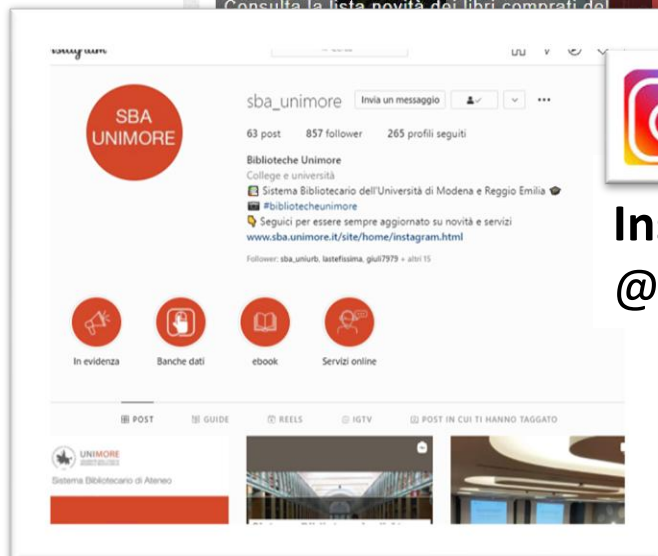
Consulta la lista novità dei libri comprati del

Instagram

SBA UNIMORE

sba_unimore Invia un messaggio

63 post 857 follower 265 profili seguiti

Biblioteche Unimore
College e università
Sistema Bibliotecario dell'Università di Modena e Reggio Emilia
#bibliotecheunimore
Seguici per essere sempre aggiornato su novità e servizi
www.sba.unimore.it/site/home/instagram.html

Follower: sba_uniurb, lastefissima, giuli7979 + altri 15

In evidenza Banche dati ebook Servizi online

POST GUIDE REELS IGTV POST IN CUI TI HANNO TAGGATO

UNIMORE
Sistema Bibliotecario di Ateneo

In
@